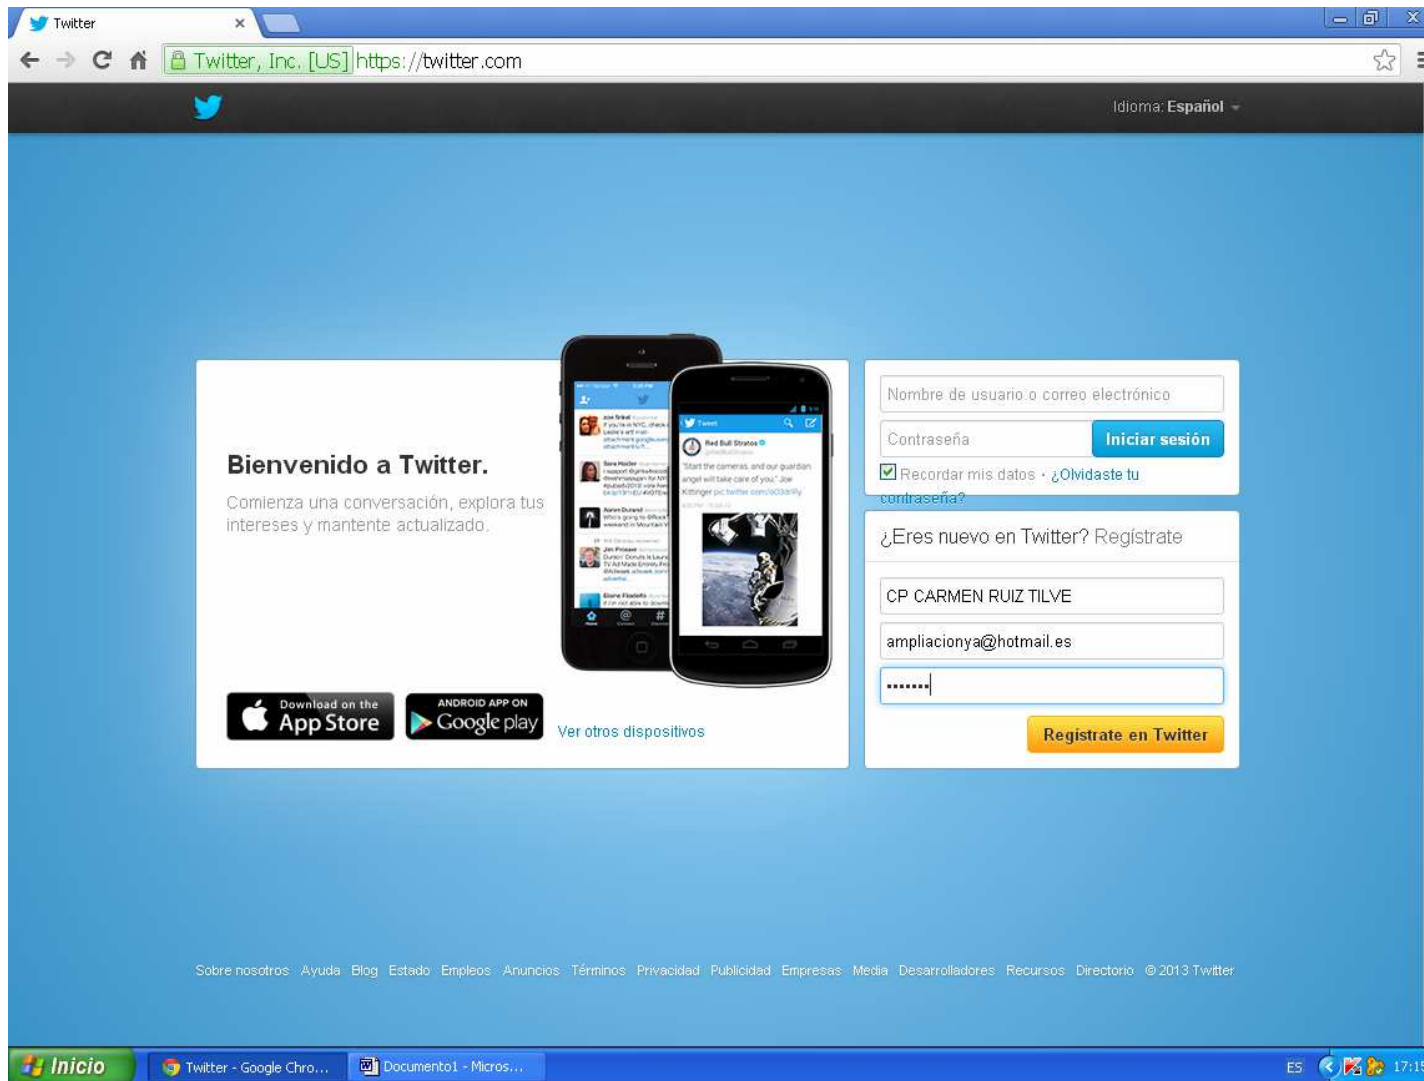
Twitter ×

Twitter, Inc. [US] https://twitter.com

Idioma: Español

Bienvenido a Twitter.

Comienza una conversación, explora tus intereses y mantente actualizado.

Download on the App Store

ANDROID APP ON Google play

Ver otros dispositivos

Nombre de usuario o correo electrónico

Contraseña

Iniciar sesión

Recordar mis datos · ¿Olvidaste tu contraseña?

¿Eres nuevo en Twitter? Regístrate

CP CARMEN RUIZ TILVE

ampliacionya@hotmail.es

•••••••

Regístrate en Twitter

Sobre nosotros Ayuda Blog Estado Empleos Anuncios Términos Privacidad Publicidad Empresas Media Desarrolladores Recursos Directorio © 2013 Twitter

Inicio

Twitter - Google Chro...

Documento1 - Micros...

ES 17:1